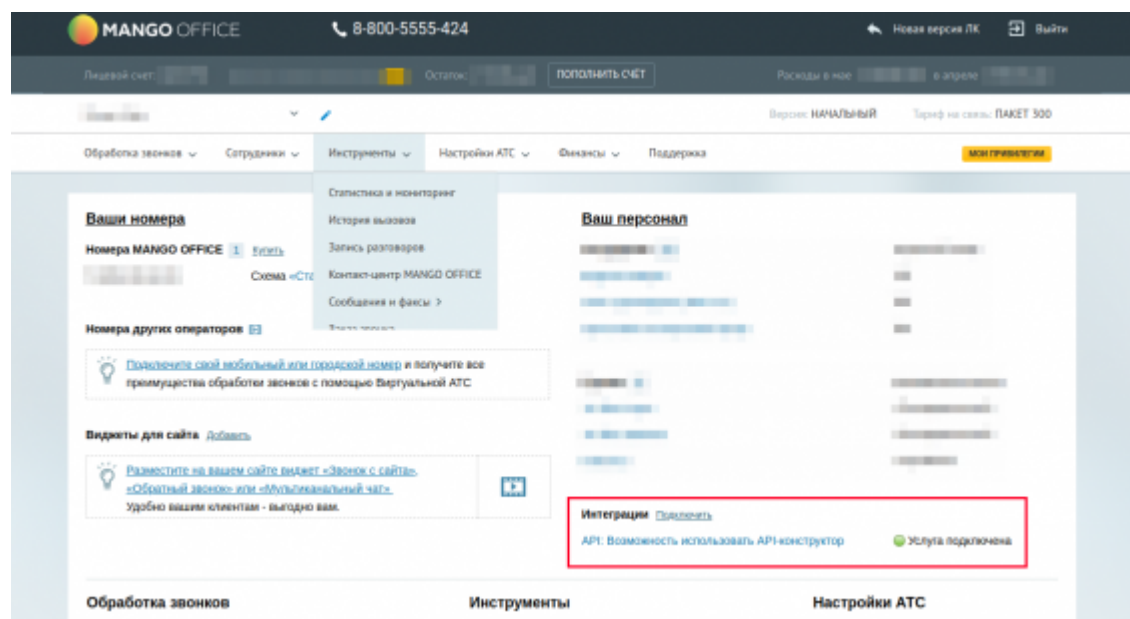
MANGO OFFICE 8-800-5555-424 Новая версия ЛК Выйти

Лицевой счет: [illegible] Остаток: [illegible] ПОПОЛНИТЬ СЧЕТ Расходы в мае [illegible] в апреле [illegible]

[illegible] Версия: НАЧАЛЬНЫЙ Тариф на связь: ПАКЕТ 300

Обработка звонков Сотрудники Инструменты Настройки АТС Финансы Поддержка МОИ ПРИВИЛЕГИИ

Статистика и мониторинг
История вызовов
Запись разговоров
Контакт-центр MANGO OFFICE
Сообщения и факсы >
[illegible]

Ваши номера

Номера MANGO OFFICE 1 Купить

Схема «Ста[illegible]

Номера других операторов

Подключите свой мобильный или городской номер и получите все преимущества обработки звонков с помощью Виртуальной АТС

Виджеты для сайта Добавить

Разместите на вашем сайте виджет «Звонок с сайта», «Обратный звонок» или «Мультиканальный чат». Удобно вашим клиентам - выгодно вам.

Ваш персонал

Интеграции Подключить

API: Возможность использовать API-конструктор Услуга подключена

Обработка звонков Инструменты Настройки АТС